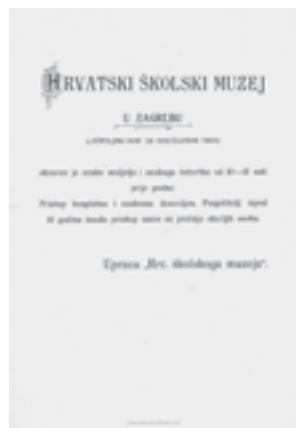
HRVATSKI ŠKOLSKI MUZEJ

U ZAGREBU

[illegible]

otvoren je svake nedjelje i svakoga blagdana od 10—12 sati prije podne.

Pristup besplatan i svakomu slobodan. Pospješniji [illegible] iz godine imadu pristup samo uz pratnju starijih osoba.

Uprava „Hrv. školskoga muzeja".